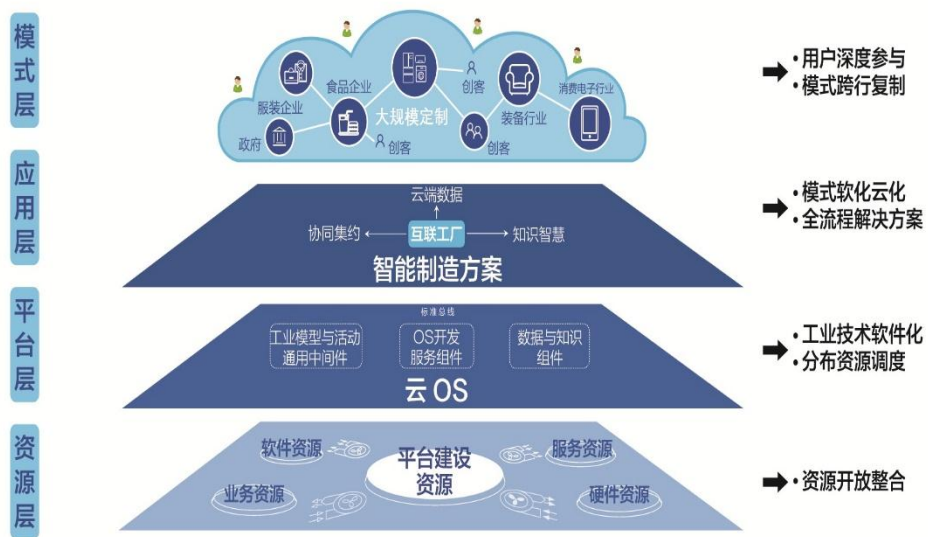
模式层

食品企业
服装企业
创客
消费电子行业
大规模定制
装备行业
政府
创客
创客

•用户深度参与
•模式跨行复制

应用层

云端数据
协同集约
互联工厂
知识智慧
智能制造方案

•模式软化云化
•全流程解决方案

平台层

标准总线
工业模型与活动通用中间件
OS开发服务组件
数据与知识组件
云OS

•工业技术软件化
•分布资源调度

资源层

软件资源
服务资源
平台建设资源
业务资源
硬件资源

•资源开放整合